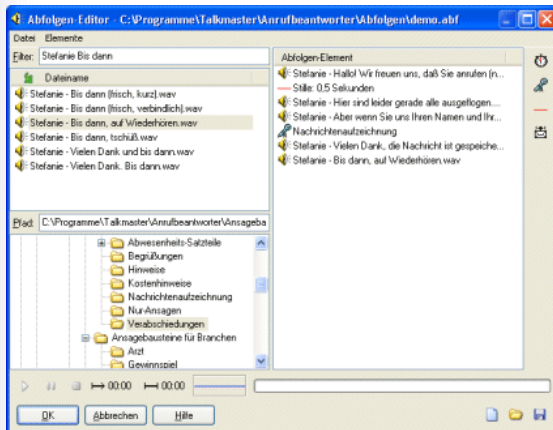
Abfolgen-Editor - C:\Programme\Talkmaster\Anrufbeantworter\Abfolgen\demo.abf

Datei Elemente

Filter: Stefanie Bis dann

Dateiname
Stefanie - Bis dann (frisch, kurz).wav
Stefanie - Bis dann (frisch, verbindlich).wav
Stefanie - Bis dann, auf Wiederhören.wav
Stefanie - Bis dann, tschüß.wav
Stefanie - Vielen Dank und bis dann.wav
Stefanie - Vielen Dank. Bis dann.wav

Pfad: C:\Programme\Talkmaster\Anrufbeantworter\Ansageba

Abwesenheits-Satzteile
Begrüßungen
Hinweise
Kostenhinweise
Nachrichtenaufzeichnung
Nur-Ansagen
Verabschiedungen
Ansagebausteine für Branchen
Arzt
Gewinnspiel

Abfolgen-Element
Stefanie - Hallo! Wir freuen uns, daß Sie anrufen (n...
Stille: 0,5 Sekunden
Stefanie - Hier sind leider gerade alle ausgeflogen....
Stefanie - Aber wenn Sie uns Ihren Namen und Ihr...
Nachrichtenaufzeichnung
Stefanie - Vielen Dank, die Nachricht ist gespeiche...
Stefanie - Bis dann, auf Wiederhören.wav

00:00 00:00

OK Abbrechen Hilfe